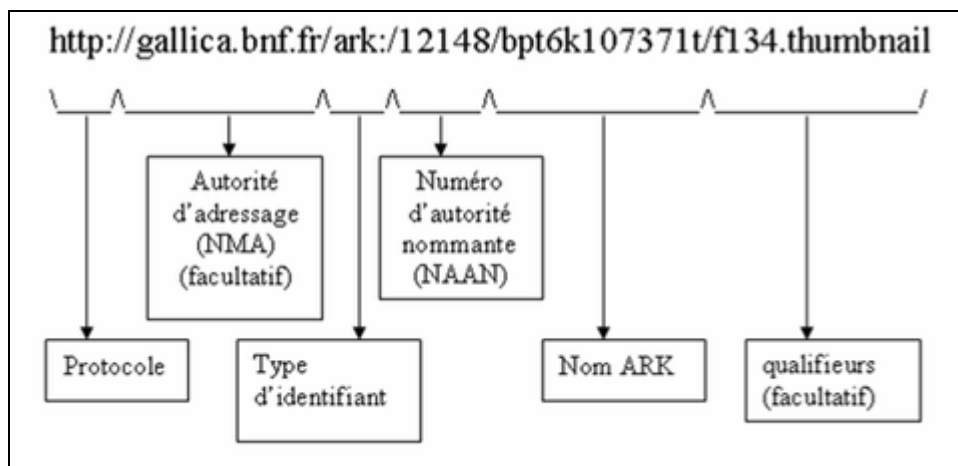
http://gallica.bnf.fr/ark:/12148/bpt6k107371t/f134.thumbnail

Autorité d'adressage (NMA) (facultatif)

Numéro d'autorité nommante (NAAN)

Protocole

Type d'identifiant

Nom ARK

qualifieurs (facultatif)